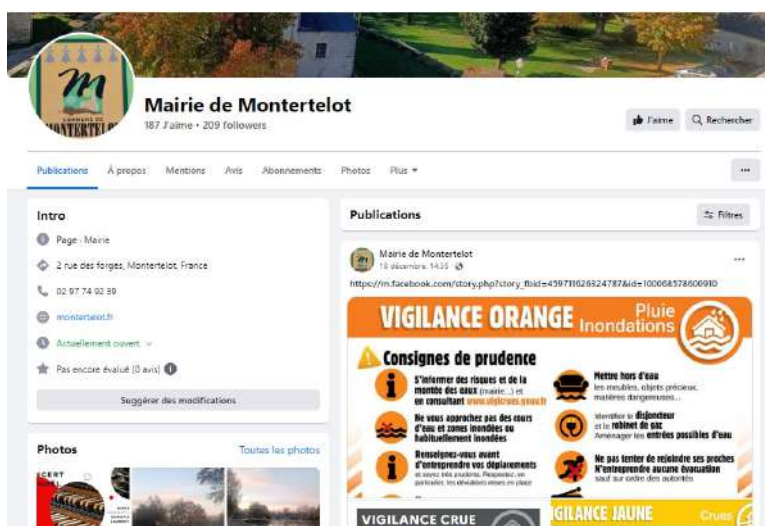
m
COMMUNE DE MONTERTELOT

Mairie de Montertelot
187 J'aime • 209 followers

J'aime
Rechercher

Publications
À propos
Mentions
Avis
Abonnements
Photos
Plus ▾

...

Intro

Page · Mairie

2 rue des forges, Montertelot, France

02 97 74 02 39

montertelot.fr

Actuellement ouvert

Pas encore évalué (0 avis)

Suggérer des modifications

Photos
Toutes les photos

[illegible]CERT

Publications
Filtres

Mairie de Montertelot
18 décembre, 14:35

...

https://m.facebook.com/story.php?story_fbid=459711626324787&id=100068578606910

VIGILANCE ORANGE Pluie Inondations

Consignes de prudence

S'informer des risques et de la montée des eaux (mairie,...) et en consultant www.vigicrues.gouv.fr

Mettre hors d'eau les meubles, objets précieux, matières dangereuses...

Ne vous approchez pas des cours d'eau et zones inondées ou habituellement inondées

Identifier le disjoncteur et le robinet de gaz
Aménager les entrées possibles d'eau

Renseignez-vous avant d'entreprendre vos déplacements et soyez très prudents. Respectez, en particulier, les déviations mises en place

Ne pas tenter de rejoindre ses proches
N'entreprendre aucune évacuation sauf sur ordre des autorités

VIGILANCE CRUE

IGILANCE JAUNE
Crues